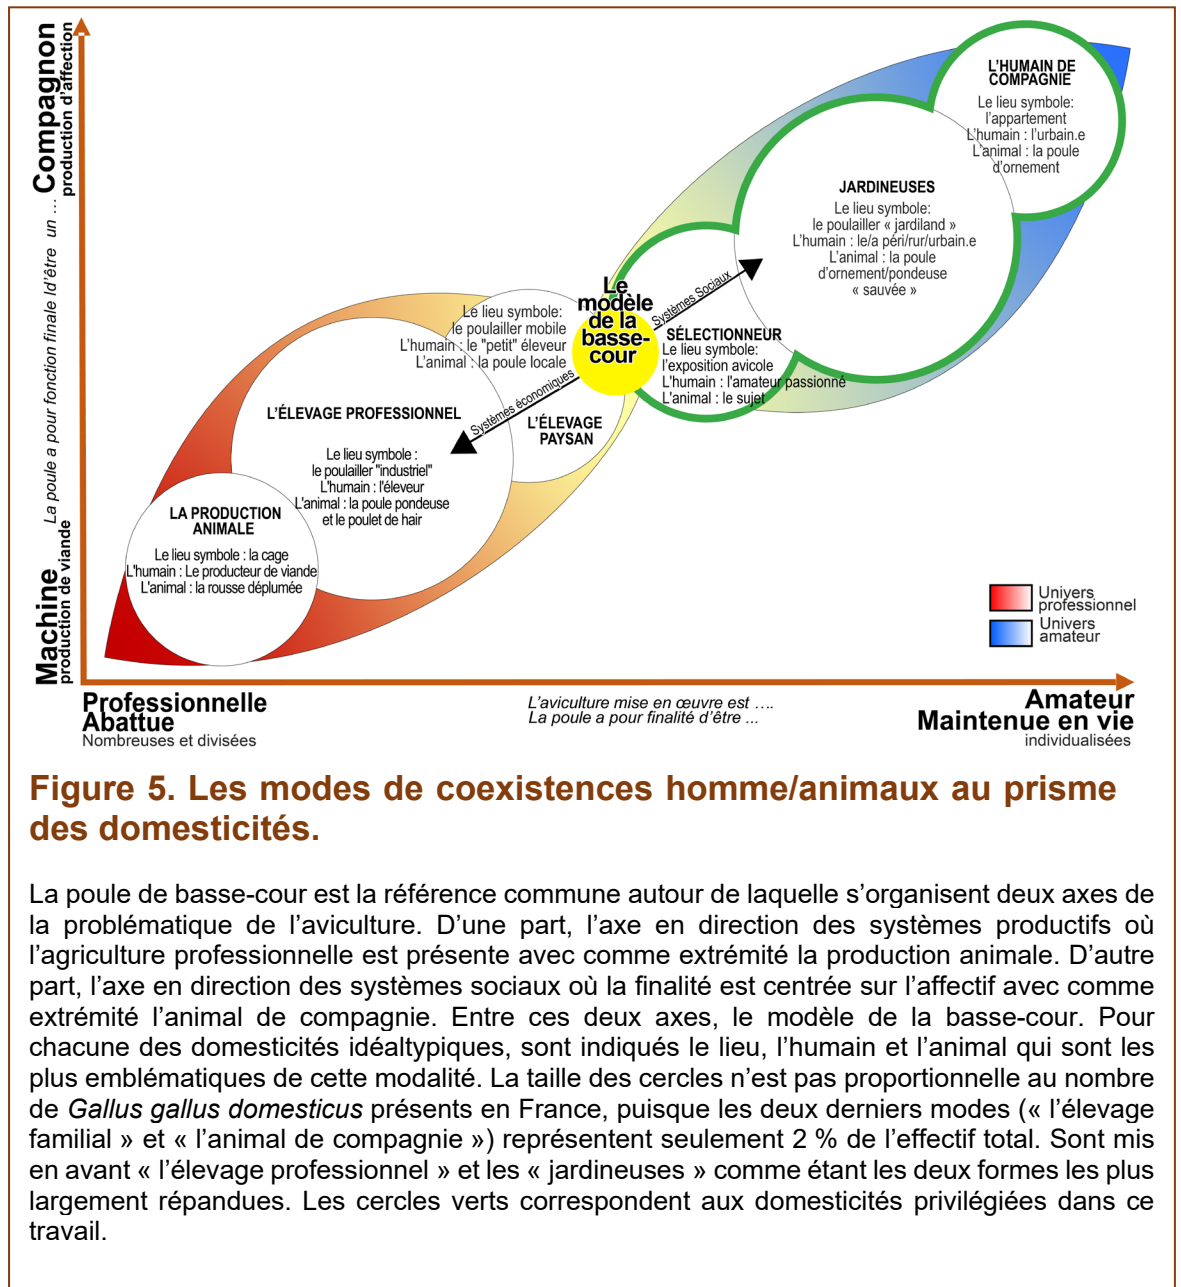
Compagnon
production d'affection

La poule a pour fonction finale ld'être un ...

Machine
production de viande

L'HUMAIN DE COMPAGNIE
Le lieu symbole: l'appartement
L'humain : l'urbain.e
L'animal : la poule d'ornement

JARDINEUSES
Le lieu symbole: le poulailler « jardiland »
L'humain : le/a péri/rur/urbain.e
L'animal : la poule d'ornement/pondeuse « sauvée »

Le modèle de la basse-cour

Systèmes Sociaux

SÉLECTIONNEUR
Le lieu symbole: l'exposition avicole
L'humain : l'amateur passionné
L'animal : le sujet

Le lieu symbole: le poulailler mobile
L'humain : le "petit" éleveur
L'animal : la poule locale

Systèmes économiques

L'ÉLEVAGE PAYSAN

L'ÉLEVAGE PROFESSIONNEL

Le lieu symbole : le poulailler "industriel"
L'humain : l'éleveur
L'animal : la poule pondeuse et le poulet de hair

LA PRODUCTION ANIMALE
Le lieu symbole : la cage
L'humain : Le producteur de viande
L'animal : la rousse déplumée

Univers professionnel
Univers amateur

Professionnelle
Abattue
Nombreuses et divisées

L'aviculture mise en œuvre est ….
La poule a pour finalité d'être ...

Amateur
Maintenue en vie
individualisées

Figure 5. Les modes de coexistences homme/animaux au prisme des domesticités.

La poule de basse-cour est la référence commune autour de laquelle s'organisent deux axes de la problématique de l'aviculture. D'une part, l'axe en direction des systèmes productifs où l'agriculture professionnelle est présente avec comme extrémité la production animale. D'autre part, l'axe en direction des systèmes sociaux où la finalité est centrée sur l'affectif avec comme extrémité l'animal de compagnie. Entre ces deux axes, le modèle de la basse-cour. Pour chacune des domesticités idéaltypiques, sont indiqués le lieu, l'humain et l'animal qui sont les plus emblématiques de cette modalité. La taille des cercles n'est pas proportionnelle au nombre de Gallus gallus domesticus présents en France, puisque les deux derniers modes (« l'élevage familial » et « l'animal de compagnie ») représentent seulement 2 % de l'effectif total. Sont mis en avant « l'élevage professionnel » et les « jardineuses » comme étant les deux formes les plus largement répandues. Les cercles verts correspondent aux domesticités privilégiées dans ce travail.